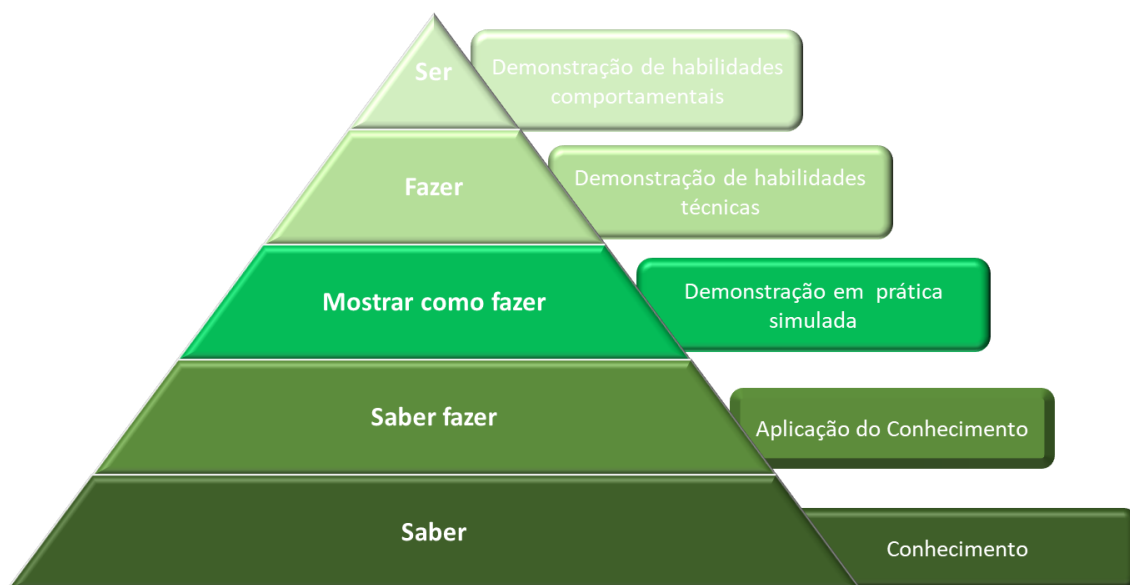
Ser
Demonstração de habilidades comportamentais

Fazer
Demonstração de habilidades técnicas

Mostrar como fazer
Demonstração em prática simulada

Saber fazer
Aplicação do Conhecimento

Saber
Conhecimento